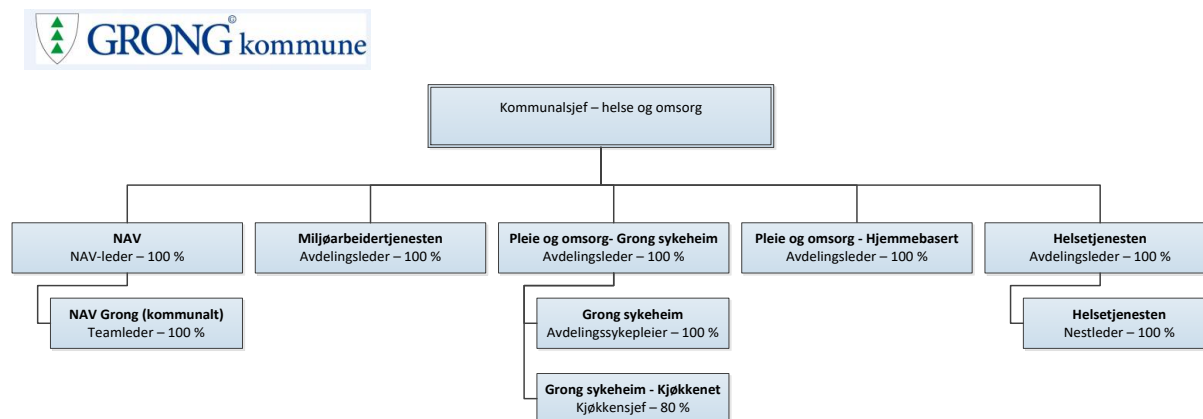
GRONG© kommune

Kommunalsjef – helse og omsorg

**NAV**
NAV-leder – 100 %

**NAV Grong (kommunalt)**
Teamleder – 100 %

**Miljøarbeidertjenesten**
Avdelingsleder – 100 %

**Pleie og omsorg- Grong sykeheim**
Avdelingsleder – 100 %

**Grong sykeheim**
Avdelingssykepleier – 100 %

**Grong sykeheim - Kjøkkenet**
Kjøkkensjef – 80 %

**Pleie og omsorg - Hjemmebasert**
Avdelingsleder – 100 %

**Helsetjenesten**
Avdelingsleder – 100 %

**Helsetjenesten**
Nestleder – 100 %